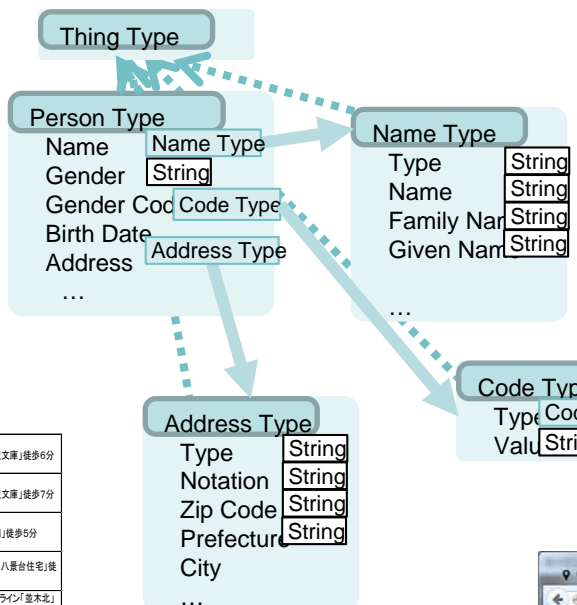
Thing Type

Person Type
Name
Name Type
Gender
String
Gender Cod
Code Type
Birth Date
Address
Address Type
…

Name Type
Type
String
Name
String
Family Nam
String
Given Name
String
…

Address Type
Type
String
Notation
String
Zip Code
String
Prefecture
String
City
…

Code Typ
Type
Cod
Valu
Stri

文庫」徒歩6分
文庫」徒歩7分
」徒歩5分
八景台住宅」徒
ライン「並木北」